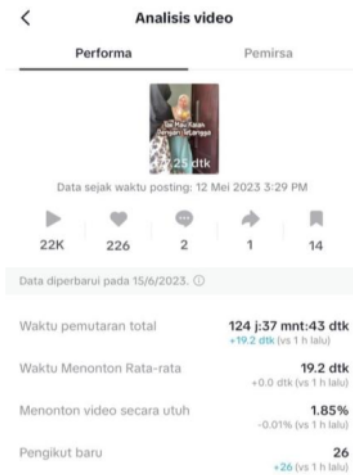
<

Analisis video

Performa

Pemirsa

Sai Mau Kasan Dengan Tetangga

7.25 dtk

Data sejak waktu posting: 12 Mei 2023 3:29 PM

22K

226

2

1

14

Data diperbarui pada 15/6/2023. ⓘ

Waktu pemutaran total
124 j:37 mnt:43 dtk
+19.2 dtk (vs 1 h lalu)

Waktu Menonton Rata-rata
19.2 dtk
+0.0 dtk (vs 1 h lalu)

Menonton video secara utuh
1.85%
-0.01% (vs 1 h lalu)

Pengikut baru
26
+26 (vs 1 h lalu)